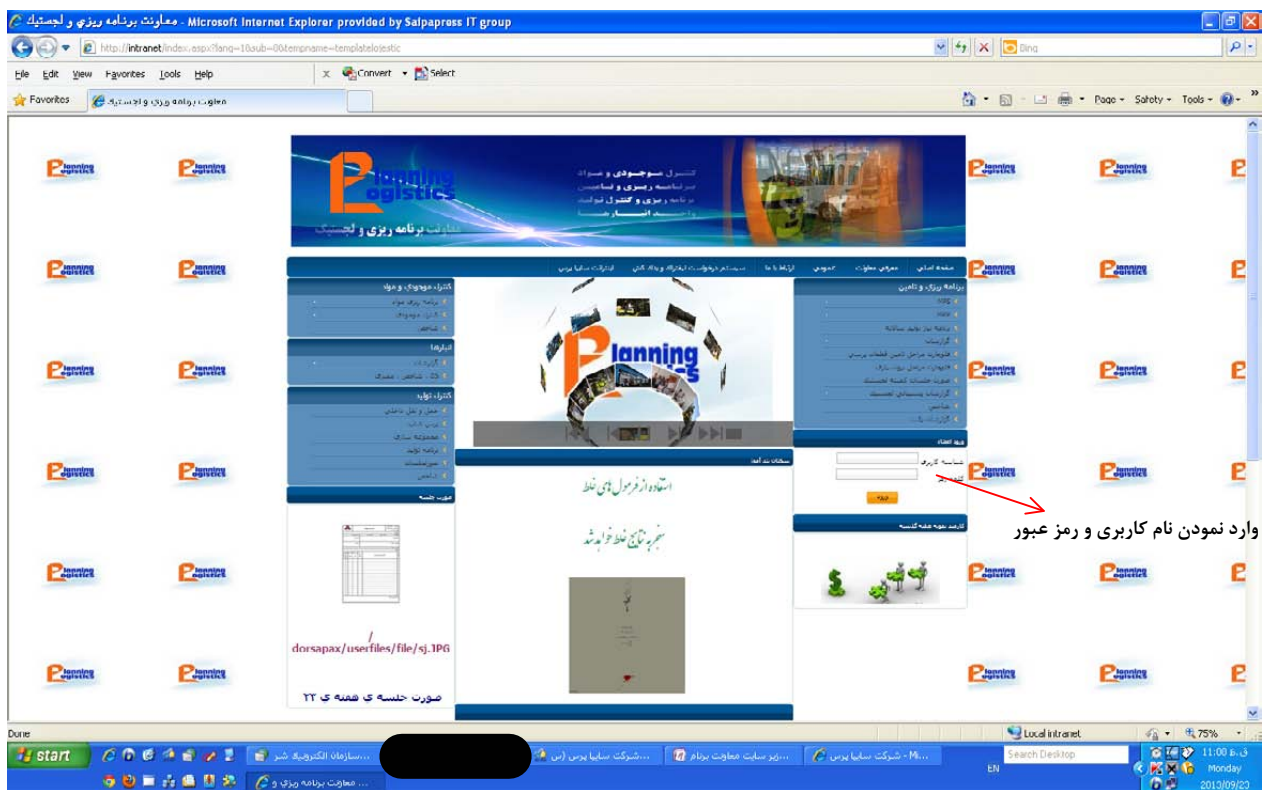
معاونت برنامه ریزی و لجستیک - Microsoft Internet Explorer provided by Saipapress IT group

http://intranet/index.aspx?lang=1&sub=0&tempname=templatelojestic

Bing

File Edit View Favorites Tools Help

Convert Select

Favorites معاونت برنامه ریزی و لجستیک

Page Safety Tools

Planning logistics

کنترل موجودی و مواد
برنامه ریزی و تامین
برنامه ریزی و کنترل تولید
لجستیک انبارها

معاونت برنامه ریزی و لجستیک

صفحه اصلی | معرفی معاونت | عمومی | ارتباط با ما | سیستم درخواست ارتباط و بازکردن | انتشارات سایپا پرس

برنامه ریزی و تامین

کنترل موجودی و مواد
برنامه ریزی مواد
آمار موجودی
شاخص

انبارها
گزارشات
شاخص

کنترل تولید
حمل و نقل داخلی
مجموعه سازی
برنامه تولید
صورتجلسات
شاخص

صورت جلسه

/dorsapax/userfiles/file/sj.JPG

صورت جلسه ی هفته ی ۲۲

Planning

سخنان بزرگان

استفاده از فرمول های غلط

منجر به نتایج غلط خواهد شد

ورود اعضاء
شناسه کاربری
کلمه عبور
ورود

کارمند نمونه هفته گذشته

وارد نمودن نام کاربری و رمز عبور

Done

Local intranet

75%

start

سازمان الکترونیک شر...

شرکت سایپا پرس (س...

زیر سایت معاونت برنام...

شرکت سایپا پرس - Mi...

معاونت برنامه ریزی و ...

EN

Search Desktop

11:00 ق.ظ
Monday
2013/09/23